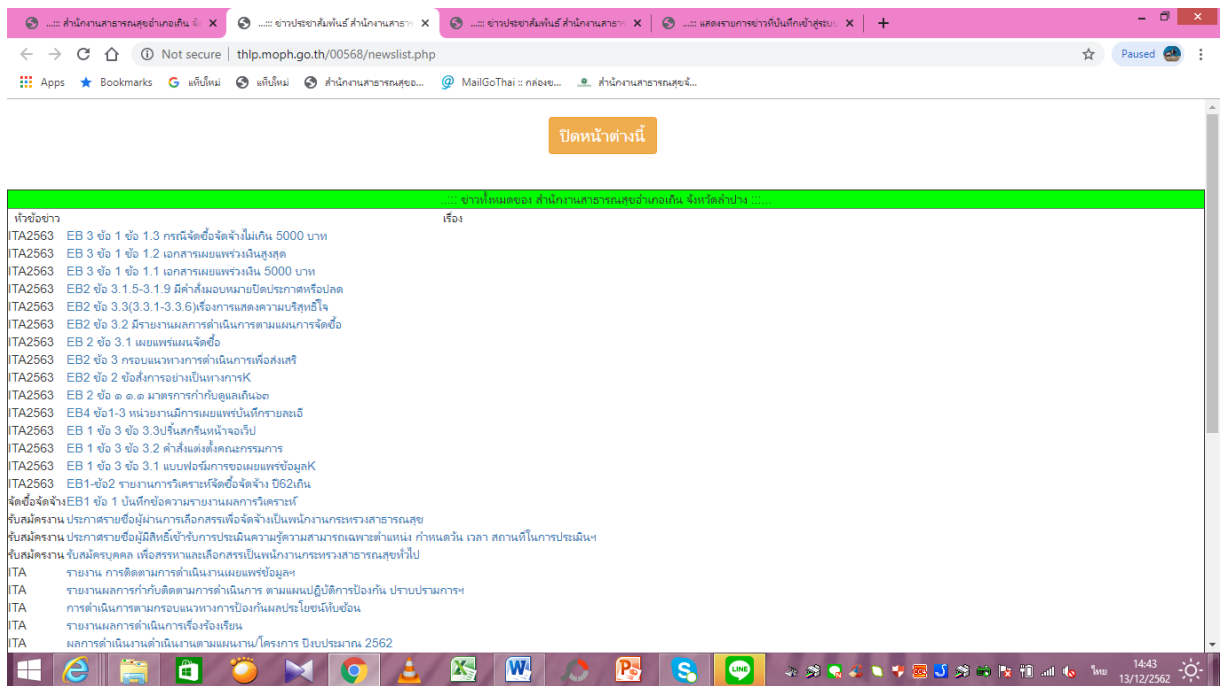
..:: สำนักงานสาธารณสุขอำเภอเถิน ::..
..:: ข่าวประชาสัมพันธ์ สำนักงานสาธา
..:: ข่าวประชาสัมพันธ์ สำนักงานสาธา
..:: แสดงรายการข่าวที่บันทึกเข้าสู่ระบ

Not secure | thlp.moph.go.th/00568/newslist.php

Paused

Apps Bookmarks แท็บใหม่ แท็บใหม่ สำนักงานสาธารณสุขอ... MailGoThai :: กล่องข... สำนักงานสาธารณสุขจั...

ปิดหน้าต่างนี้

..:: ข่าวทั้งหมดของ สำนักงานสาธารณสุขอำเภอเถิน จังหวัดลำปาง ::..

| หัวข้อข่าว | เรื่อง |
|---|---|
| ITA2563 | EB 3 ข้อ 1 ข้อ 1.3 กรณีจัดซื้อจัดจ้างไม่เกิน 5000 บาท |
| ITA2563 | EB 3 ข้อ 1 ข้อ 1.2 เอกสารเผยแพร่วงเงินสูงสุด |
| ITA2563 | EB 3 ข้อ 1 ข้อ 1.1 เอกสารเผยแพร่วงเงิน 5000 บาท |
| ITA2563 | EB2 ข้อ 3.1.5-3.1.9 มีคำสั่งมอบหมายปิดประกาศหรือปลด |
| ITA2563 | EB2 ข้อ 3.3(3.3.1-3.3.6)เรื่องการแสดงความบริสุทธิ์ใจ |
| ITA2563 | EB2 ข้อ 3.2 มีรายงานผลการดำเนินการตามแผนการจัดซื้อ |
| ITA2563 | EB 2 ข้อ 3.1 เผยแพร่แผนจัดซื้อ |
| ITA2563 | EB2 ข้อ 3 กรอบแนวทางการดำเนินการเพื่อส่งเสริ |
| ITA2563 | EB2 ข้อ 2 ข้อสั่งการอย่างเป็นทางการK |
| ITA2563 | EB 2 ข้อ ๑ ๑.๑ มาตรการกำกับดูแลเกิน๑ |
| ITA2563 | EB4 ข้อ1-3 หน่วยงานมีการเผยแพร่บันทึกรายละเอี |
| ITA2563 | EB 1 ข้อ 3 ข้อ 3.3ปริ้นสกรีนหน้าจอเว็ป |
| ITA2563 | EB 1 ข้อ 3 ข้อ 3.2 คำสั่งแต่งตั้งคณะกรรมการ |
| ITA2563 | EB 1 ข้อ 3 ข้อ 3.1 แบบฟอร์มการขอเผยแพร่ข้อมูลK |
| ITA2563 | EB1-ข้อ2 รายงานการวิเคราะห์จัดซื้อจัดจ้าง ปี62เถิน |
| จัดซื้อจัดจ้าง | EB1 ข้อ 1 บันทึกข้อความรายงานผลการวิเคราะห์ |
| รับสมัครงาน | ประกาศรายชื่อผู้ผ่านการเลือกสรรเพื่อจัดจ้างเป็นพนักงานกระทรวงสาธารณสุข |
| รับสมัครงาน | ประกาศรายชื่อผู้มีสิทธิ์เข้ารับการประเมินความรู้ความสามารถเฉพาะตำแหน่ง กำหนดวัน เวลา สถานที่ในการประเมินฯ |
| รับสมัครงาน | รับสมัครบุคคล เพื่อสรรหาและเลือกสรรเป็นพนักงานกระทรวงสาธารณสุขทั่วไป |
| ITA | รายงาน การติดตามการดำเนินงานเผยแพร่ข้อมูลฯ |
| ITA | รายงานผลการกำกับติดตามการดำเนินการ ตามแผนปฏิบัติการป้องกัน ปราบปรามการฯ |
| ITA | การดำเนินการตามกรอบแนวทางการป้องกันผลประโยชน์ทับซ้อน |
| ITA | รายงานผลดำเนินการเรื่องร้องเรียน |
| ITA | ผลการดำเนินงานดำเนินงานตามแผนงาน/โครงการ ปีงบประมาณ 2562 |

ไทย 14:43 13/12/2562